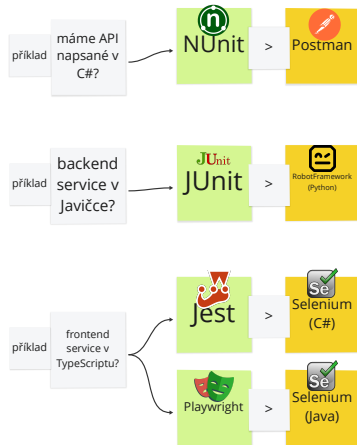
příklad

máme API napsané v C#?

NUnit

>

Postman

příklad

backend service v Javičce?

JUnit

JUnit

>

RobotFramework (Python)

příklad

frontend service v TypeScriptu?

Jest

>

Se

Selenium (C#)

Playwright

>

Se

Selenium (Java)